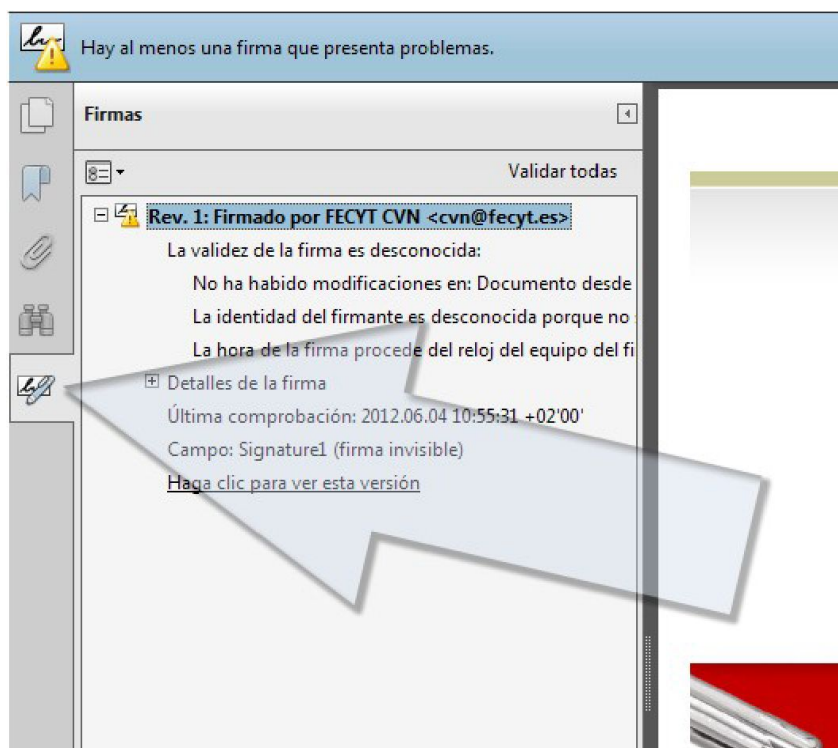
Hay al menos una firma que presenta problemas.

Firmas

Validar todas

Rev. 1: Firmado por FECYT CVN <cvn@fecyt.es>

La validez de la firma es desconocida:

No ha habido modificaciones en: Documento desde

La identidad del firmante es desconocida porque no

La hora de la firma procede del reloj del equipo del fi

Detalles de la firma

Última comprobación: 2012.06.04 10:55:31 +02'00'

Campo: Signature1 (firma invisible)

Haga clic para ver esta versión